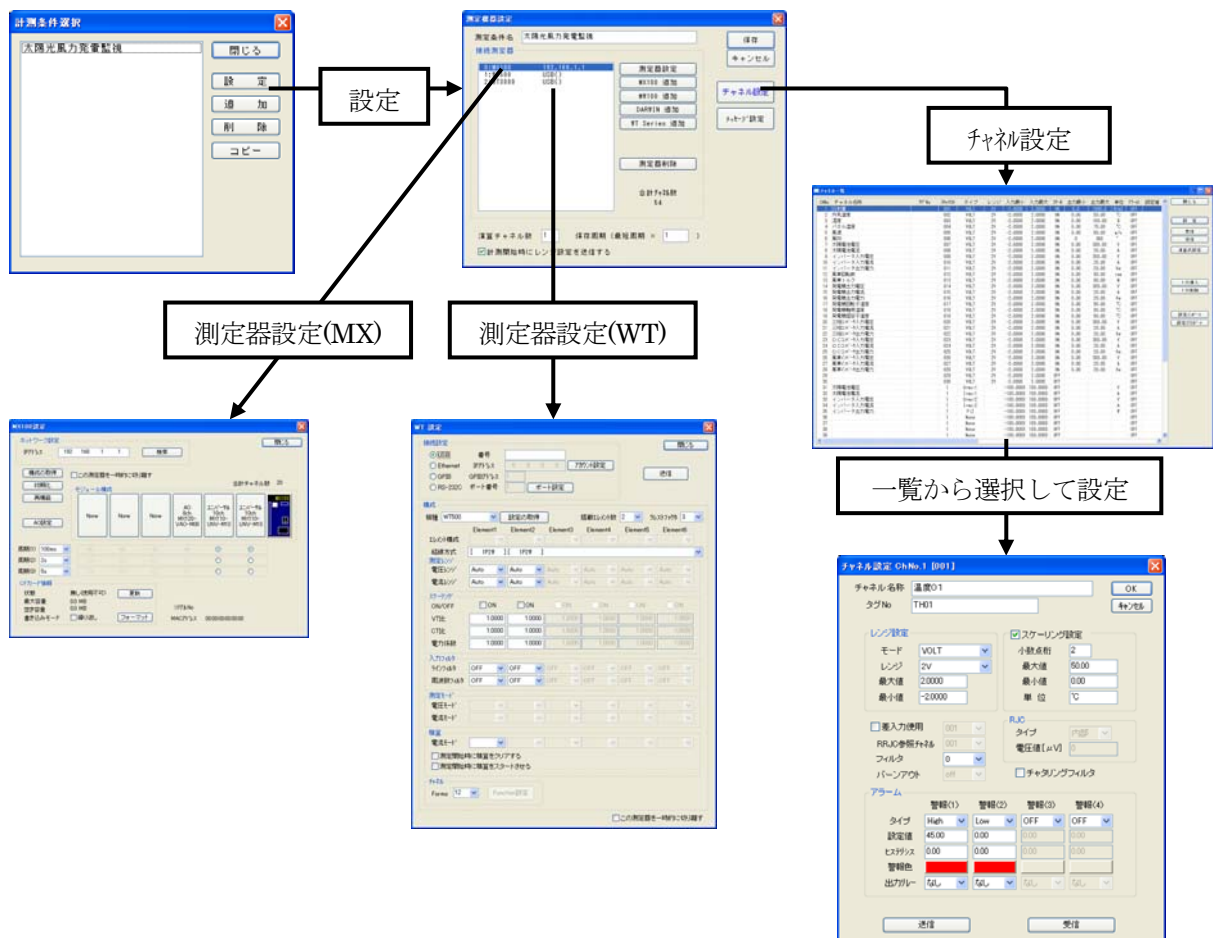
計測条件選択

太陽光風力発電監視

閉じる
設定
追加
削除
コピー

設定

測定器設定
測定条件名 太陽光風力発電監視
接続測定器
保存
キャンセル
測定器設定
MX100 追加
WT100 追加
DARWIN 追加
WT Series 追加
チャネル設定
測定器削除
合計チャネル数 54
演算チャネル数
保存周期（最短周期 × ）
計測開始時にレンジ設定を送信する

チャネル設定

測定器設定(MX)

測定器設定(WT)

一覧から選択して設定

WT 設定
接続設定
閉じる
送信
構成
Element1 Element2 Element3 Element4 Element5 Element6
結線方式
測定レンジ
電圧レンジ Auto Auto
電流レンジ Auto Auto
スケーリング
ON/OFF ON ON
VT比 1.0000 1.0000
CT比 1.0000 1.0000
電力係数 1.0000 1.0000
入力フィルタ
ラインフィルタ OFF OFF
周波数フィルタ OFF OFF
測定モード
電圧モード
電流モード
積算
測定開始時に積算をクリアする
測定開始時に積算をスタートさせる
チャネル
Forms 12
この測定器を一時的に切り離す

チャネル設定 ChNo.1 [001]
チャネル名称 温度01
タグNo TH01
OK
キャンセル
レンジ設定
モード VOLT
レンジ 2V
最大値 2.0000
最小値 -2.0000
スケーリング設定
小数点桁 2
最大値 50.00
最小値 0.00
単位 ℃
差入力使用 001
RRJC参照チャネル 001
フィルタ 0
バーンアウト off
RJC
タイプ 内部
電圧値[μV] 0
チャタリングフィルタ
アラーム
警報(1) 警報(2) 警報(3) 警報(4)
タイプ High Low OFF OFF
設定値 45.00 0.00
ヒステリシス 0.00 0.00
警報色
出力リレー なし なし なし なし
送信
受信